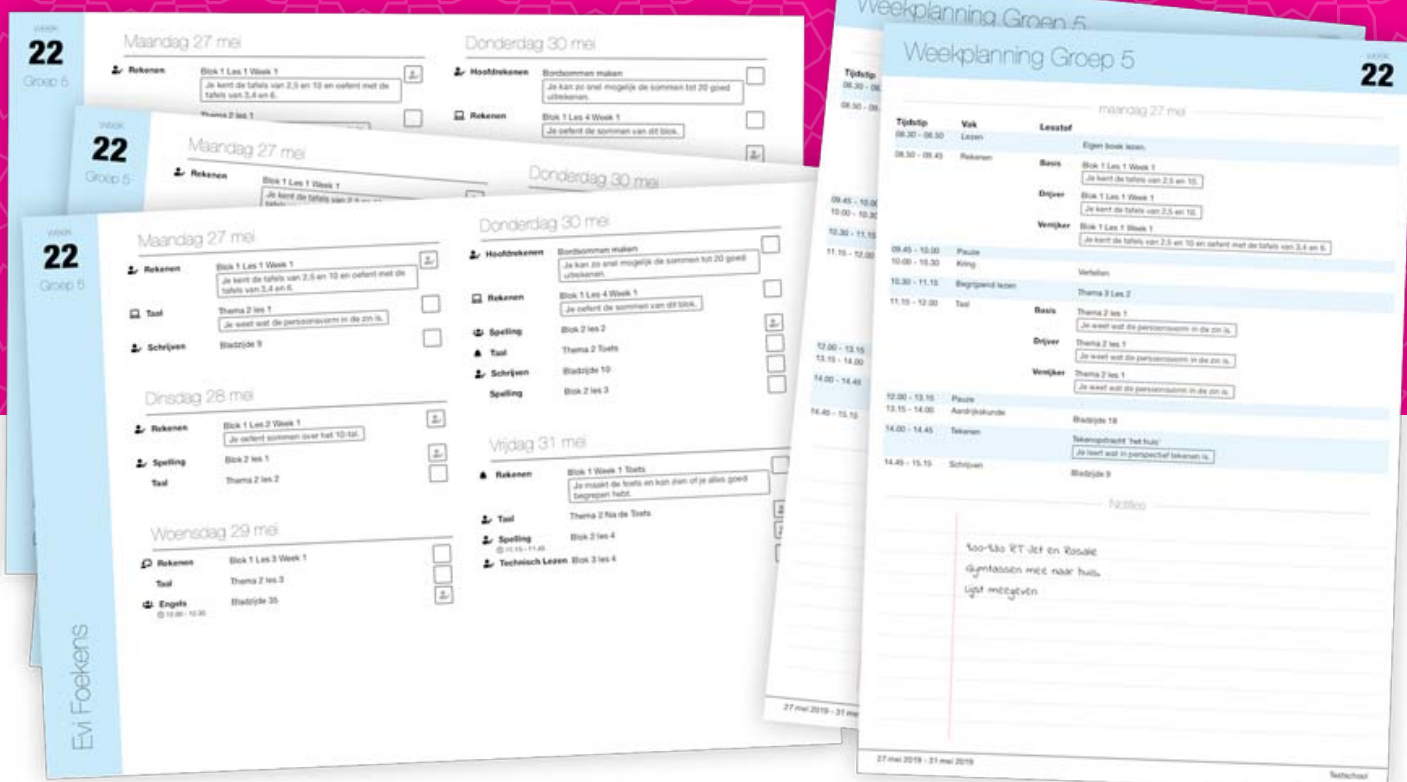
Week
22
Groep 5

Maandag 27 mei

Rekenen
Blok 1 Les 1 Week 1
Je kent de tafels van 2,5 en 10 en oefent met de tafels van 3,4 en 6.

Taal
Thema 2 les 1
Je weet wat de persoonsvorm in de zin is.

Schrijven
Bladzijde 9

Dinsdag 28 mei

Rekenen
Blok 1 Les 2 Week 1
Je oefent sommen over het 10-tal.

Spelling
Blok 2 les 1

Taal
Thema 2 les 2

Woensdag 29 mei

Rekenen
Blok 1 Les 3 Week 1

Taal
Thema 2 les 3

Engels
Bladzijde 35
10.00 - 10.30

Donderdag 30 mei

Hoofdrekenen
Bordsommen maken
Je kan zo snel mogelijk de sommen tot 20 goed uitrekenen.

Rekenen
Blok 1 Les 4 Week 1
Je oefent de sommen van dit blok.

Spelling
Blok 2 les 2

Taal
Thema 2 Toets

Schrijven
Bladzijde 10

Spelling
Blok 2 les 3

Vrijdag 31 mei

Rekenen
Blok 1 Week 1 Toets
Je maakt de toets en kan zien of je alles goed begrepen hebt.

Taal
Thema 2 Na de Toets

Spelling
11.15 - 11.45
Blok 2 les 4

Technisch Lezen
Blok 3 les 4

Evi Foekens

Weekplanning Groep 5

Week
22

maandag 27 mei

| Tijdstip | Vak | | Lesstof |
|---|---|---|---|
| 08.30 - 08.50 | Lezen | | Eigen boek lezen. |
| 08.50 - 09.45 | Rekenen | Basis | Blok 1 Les 1 Week 1 Je kent de tafels van 2,5 en 10. |
| | | Drijver | Blok 1 Les 1 Week 1 Je kent de tafels van 2,5 en 10. |
| | | Vernijker | Blok 1 Les 1 Week 1 Je kent de tafels van 2,5 en 10 en oefent met de tafels van 3,4 en 6. |
| 09.45 - 10.00 | Pauze | | |
| 10.00 - 10.30 | Kring | | Vertellen |
| 10.30 - 11.15 | Begrijpend lezen | | Thema 3 Les 2 |
| 11.15 - 12.00 | Taal | Basis | Thema 2 les 1 Je weet wat de persoonsvorm in de zin is. |
| | | Drijver | Thema 2 les 1 Je weet wat de persoonsvorm in de zin is. |
| | | Vernijker | Thema 2 les 1 Je weet wat de persoonsvorm in de zin is. |
| 12.00 - 13.15 | Pauze | | |
| 13.15 - 14.00 | Aardrijkskunde | | Bladzijde 18 |
| 14.00 - 14.45 | Tekenen | | Tekenopdracht 'het huis' Je leert wat in perspectief tekenen is. |
| 14.45 - 15.15 | Schrijven | | Bladzijde 9 |

Notities

Too-tao RT Jet en Rosalie
Gymtassen mee naar huis
Lijst meegeven

27 mei 2019 - 31 mei 2019

Testschool

Weekplanning Groep 5
Tijdstip
08.30 - 08
08.50 - 09
09.45 - 10.0
10.00 - 10.3
10.30 - 11.1
11.15 - 12.0
12.00 - 13.15
13.15 - 14.00
14.00 - 14.45
14.45 - 15.15
27 mei 2019 - 31 m